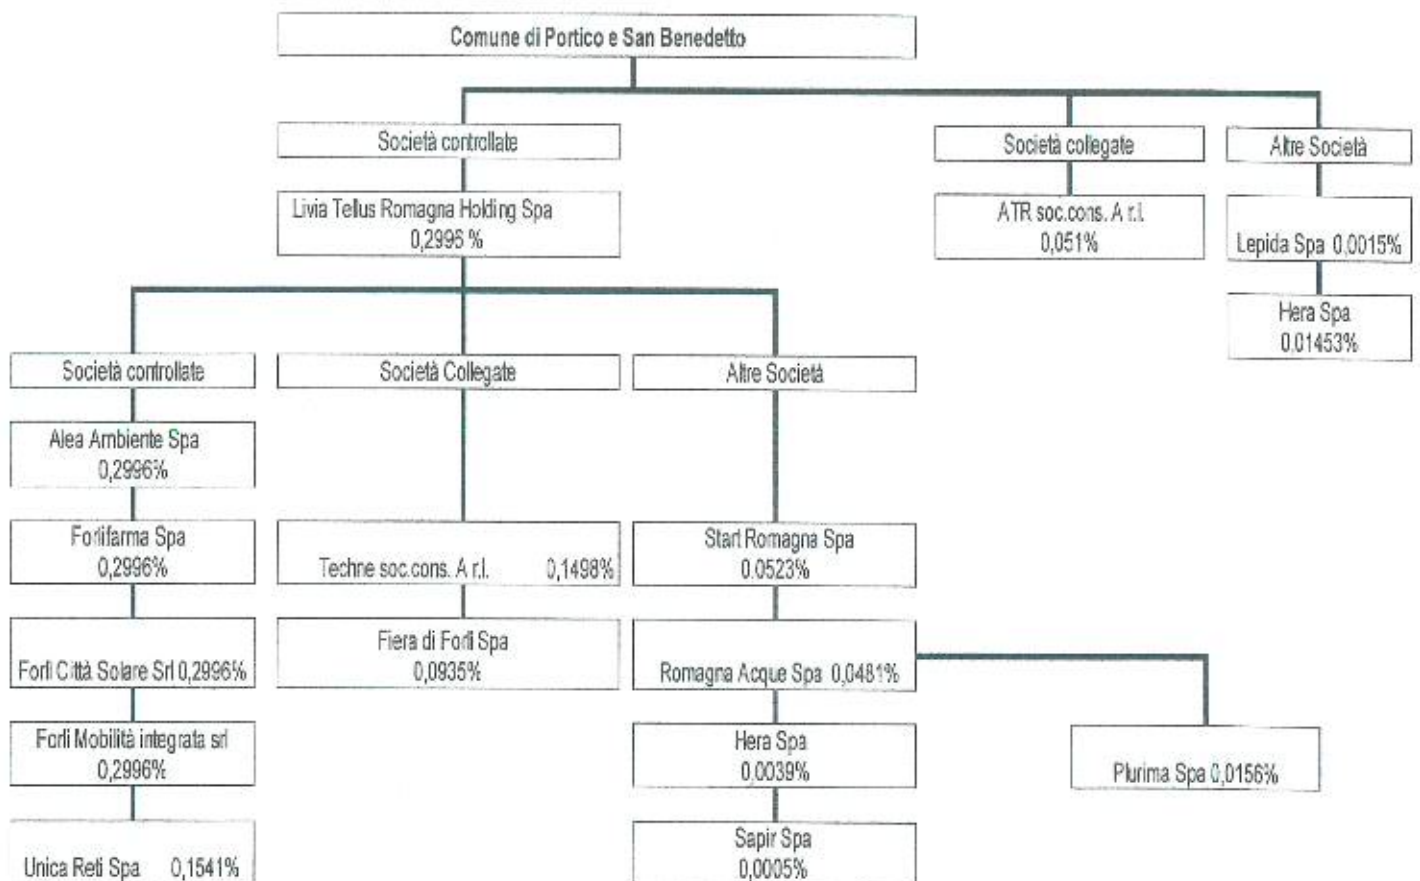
Comune di Portico e San Benedetto

Società controllate

Livia Tellus Romagna Holding Spa
0,2996 %

Società collegate

ATR soc.cons. A r.l.
0,051%

Altre Società

Lepida Spa 0,0015%

Hera Spa
0,01453%

Società controllate

Alea Ambiente Spa
0,2996%

Forlifarma Spa
0,2996%

Forlì Città Solare Srl 0,2996%

Forlì Mobilità integrata srl
0,2996%

Unica Reti Spa 0,1541%

Società Collegate

Techne soc.cons. A r.l. 0,1498%

Fiera di Forlì Spa
0,0935%

Altre Società

Start Romagna Spa
0,0523%

Romagna Acque Spa 0,0481%

Hera Spa
0,0039%

Sapir Spa
0,0005%

Plurima Spa 0,0156%